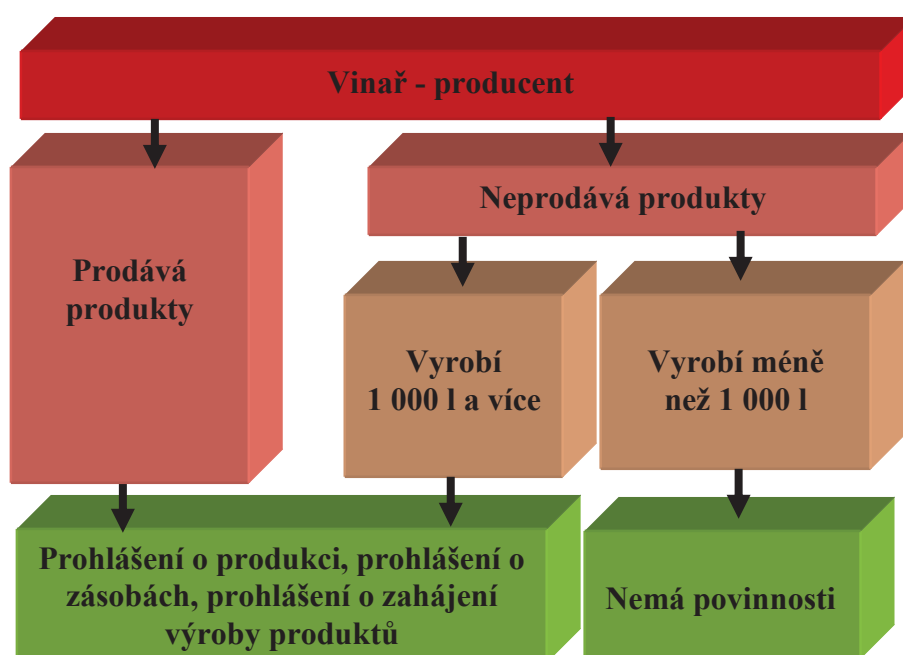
Vinař - producent

Prodává produkty

Neprodává produkty

Vyrobí 1 000 l a více

Vyrobí méně než 1 000 l

Prohlášení o produkci, prohlášení o zásobách, prohlášení o zahájení výroby produktů

Nemá povinnosti